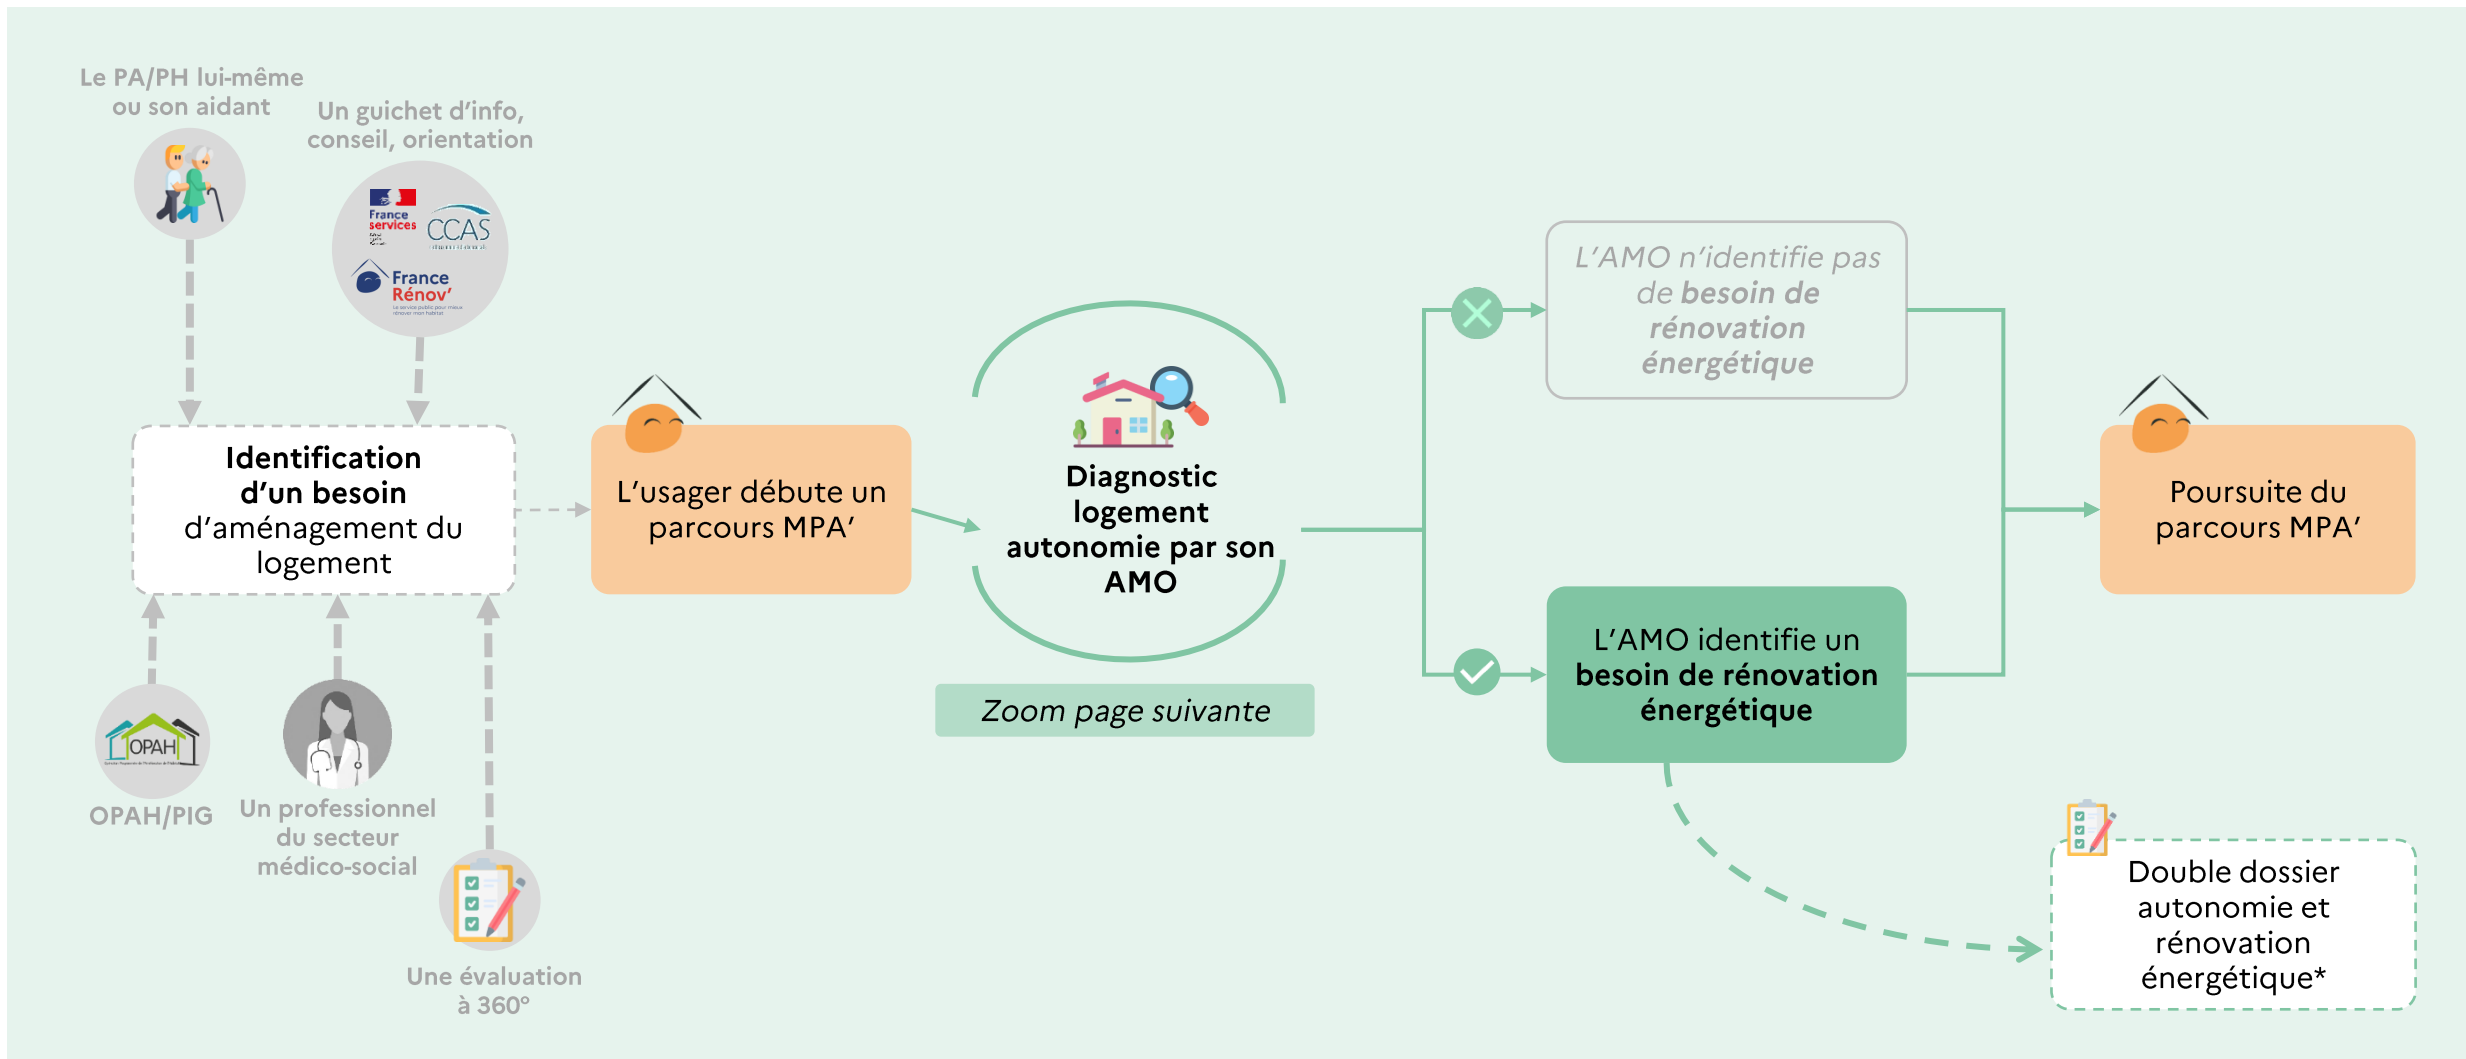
Le PA/PH lui-même ou son aidant

Un guichet d'info, conseil, orientation

France services

CCAS

France Rénov'

Identification d'un besoin d'aménagement du logement

OPAH

OPAH/PIG

Un professionnel du secteur médico-social

Une évaluation à 360°

L'usager débute un parcours MPA'

Diagnostic logement autonomie par son AMO

Zoom page suivante

L'AMO n'identifie pas de besoin de rénovation énergétique

L'AMO identifie un besoin de rénovation énergétique

Poursuite du parcours MPA'

Double dossier autonomie et rénovation énergétique*